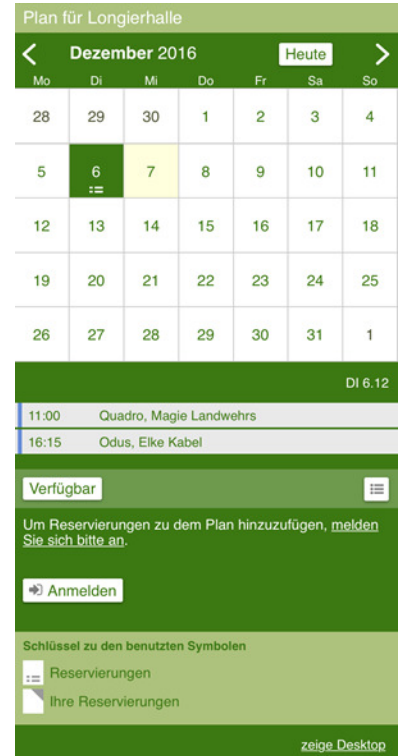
Plan für Longierhalle

< Dezember 2016 Heute >

| Mo | Di | Mi | Do | Fr | Sa | So |
|---|---|---|---|---|---|---|
| 28 | 29 | 30 | 1 | 2 | 3 | 4 |
| 5 | 6 | 7 | 8 | 9 | 10 | 11 |
| 12 | 13 | 14 | 15 | 16 | 17 | 18 |
| 19 | 20 | 21 | 22 | 23 | 24 | 25 |
| 26 | 27 | 28 | 29 | 30 | 31 | 1 |

DI 6.12

11:00 Quadro, Magie Landwehrs
16:15 Odus, Elke Kabel

Verfügbar

Um Reservierungen zu dem Plan hinzuzufügen, melden Sie sich bitte an.

Anmelden

Schlüssel zu den benutzten Symbolen

Reservierungen

Ihre Reservierungen

zeige Desktop